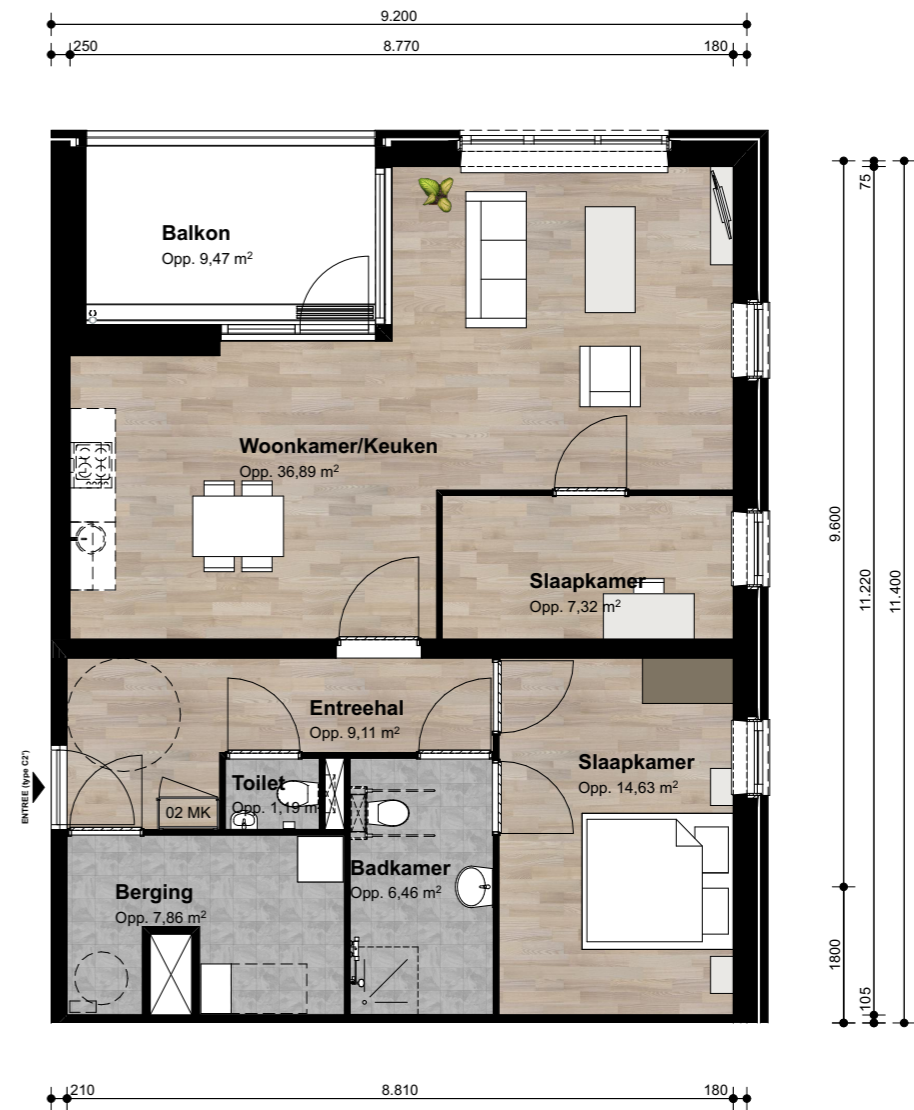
9.200
250
8.770
180

Balkon
Opp. 9,47 m$^2$

Woonkamer/Keuken
Opp. 36,89 m$^2$

Slaapkamer
Opp. 7,32 m$^2$

Entreehal
Opp. 9,11 m$^2$

Slaapkamer
Opp. 14,63 m$^2$

ENTREE (type C2')

02 MK

Toilet
Opp. 1,19 m$^2$

Badkamer
Opp. 6,46 m$^2$

Berging
Opp. 7,86 m$^2$

75
9.600
11.220
11.400
1800
105

210
8.810
180